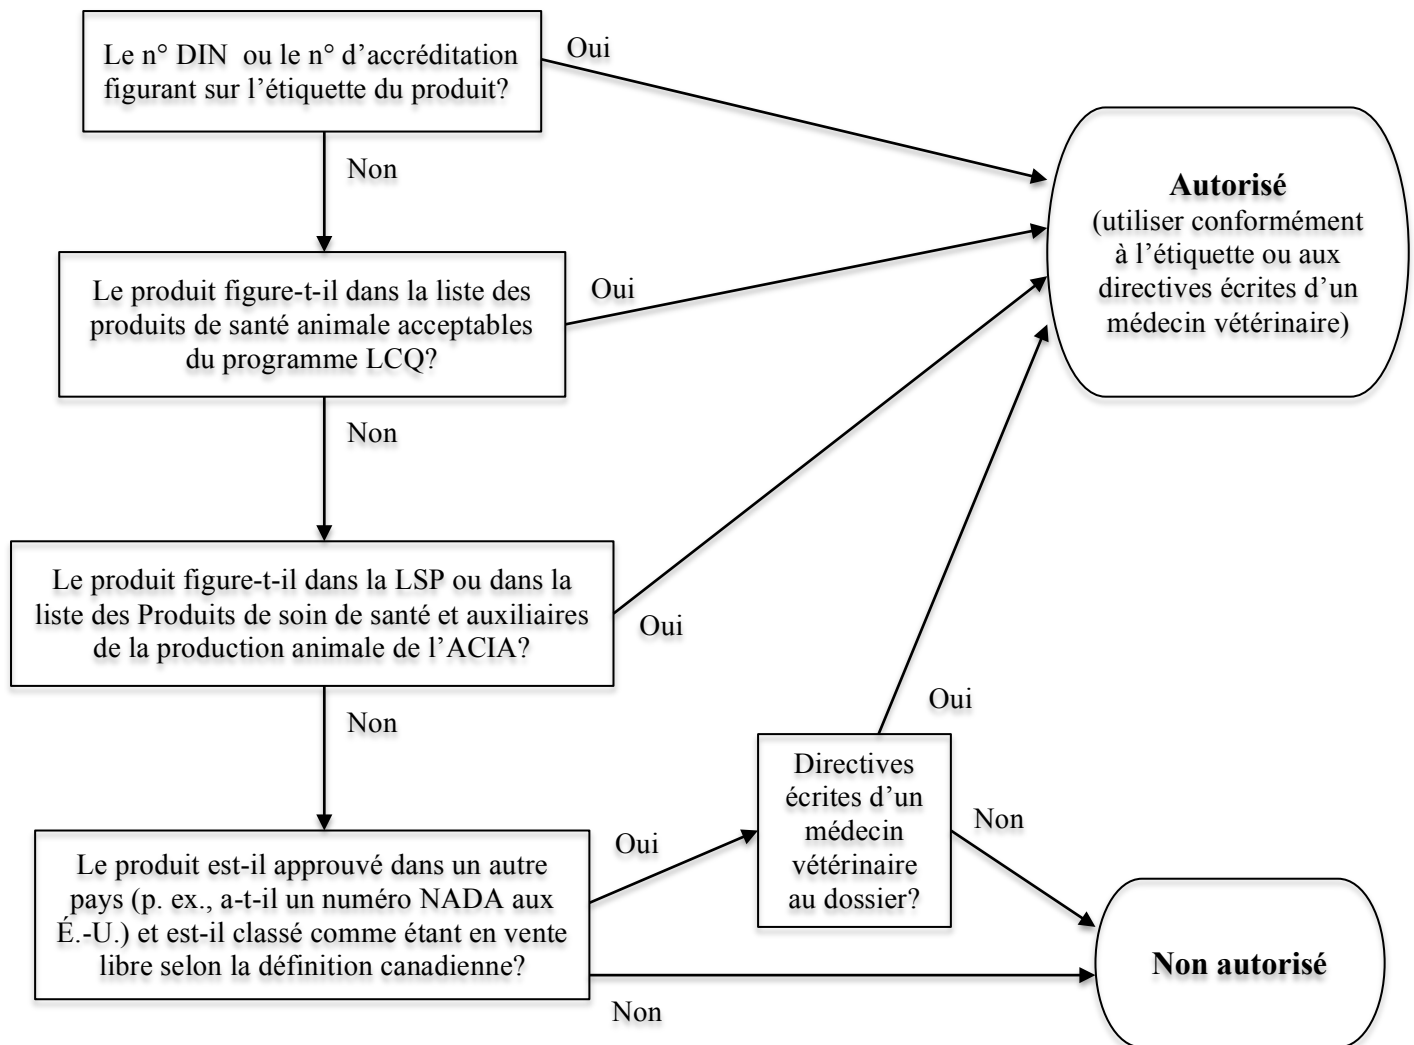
Le n° DIN ou le n° d'accréditation figurant sur l'étiquette du produit?

Oui

Non

Autorisé
(utiliser conformément à l'étiquette ou aux directives écrites d'un médecin vétérinaire)

Le produit figure-t-il dans la liste des produits de santé animale acceptables du programme LCQ?

Oui

Non

Le produit figure-t-il dans la LSP ou dans la liste des Produits de soin de santé et auxiliaires de la production animale de l'ACIA?

Oui

Non

Oui

Directives écrites d'un médecin vétérinaire au dossier?

Non

Le produit est-il approuvé dans un autre pays (p. ex., a-t-il un numéro NADA aux É.-U.) et est-il classé comme étant en vente libre selon la définition canadienne?

Oui

Non autorisé

Non